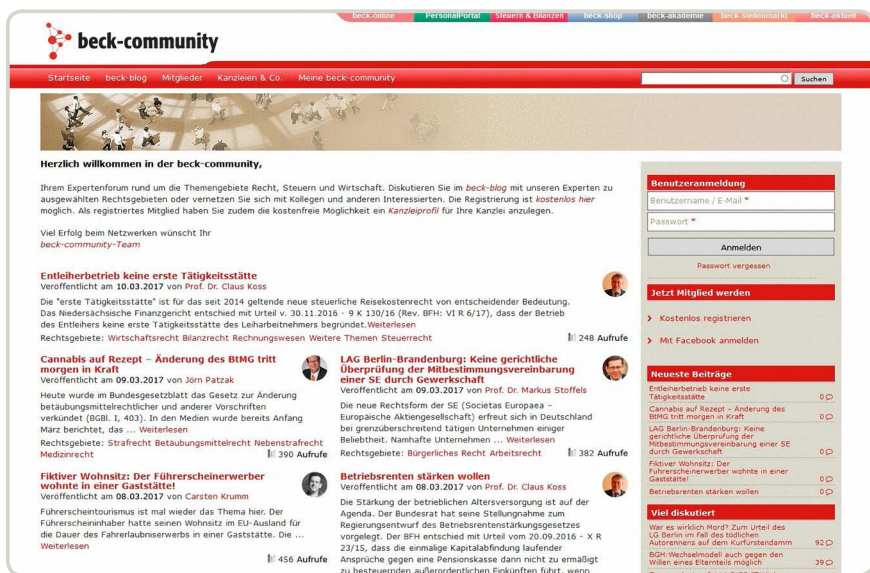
beck-online PersonalPortal Steuern & Bilanzen beck-shop beck-akademie beck-stellenmarkt beck-aktuell

beck-community

Startseite beck-blog Mitglieder Kanzleien & Co. Meine beck-community

Suchen

Herzlich willkommen in der beck-community,

Ihrem Expertenforum rund um die Themengebiete Recht, Steuern und Wirtschaft. Diskutieren Sie im beck-blog mit unseren Experten zu ausgewählten Rechtsgebieten oder vernetzen Sie sich mit Kollegen und anderen Interessierten. Die Registrierung ist kostenlos hier möglich. Als registriertes Mitglied haben Sie zudem die kostenfreie Möglichkeit ein Kanzleiprofil für Ihre Kanzlei anzulegen.

Viel Erfolg beim Netzwerken wünscht Ihr
beck-community-Team

Entleiherbetrieb keine erste Tätigkeitsstätte
Veröffentlicht am 10.03.2017 von Prof. Dr. Claus Koss
Die "erste Tätigkeitsstätte" ist für das seit 2014 geltende neue steuerliche Reisekostenrecht von entscheidender Bedeutung. Das Niedersächsische Finanzgericht entschied mit Urteil v. 30.11.2016 - 9 K 130/16 (Rev. BFH: VI R 6/17), dass der Betrieb des Entleihers keine erste Tätigkeitsstätte des Leiharbeitnehmers begründet. Weiterlesen
Rechtsgebiete: Wirtschaftsrecht Bilanzrecht Rechnungswesen Weitere Themen Steuerrecht
248 Aufrufe

Cannabis auf Rezept – Änderung des BtMG tritt morgen in Kraft
Veröffentlicht am 09.03.2017 von Jörn Patzak
Heute wurde im Bundesgesetzblatt das Gesetz zur Änderung betäubungsmittelrechtlicher und anderer Vorschriften verkündet (BGBl. I, 403). In den Medien wurde bereits Anfang März berichtet, das ... Weiterlesen
Rechtsgebiete: Strafrecht Betäubungsmittelrecht Nebenstrafrecht Medizinrecht
390 Aufrufe

LAG Berlin-Brandenburg: Keine gerichtliche Überprüfung der Mitbestimmungsvereinbarung einer SE durch Gewerkschaft
Veröffentlicht am 09.03.2017 von Prof. Dr. Markus Stoffels
Die neue Rechtsform der SE (Societas Europaea – Europäische Aktiengesellschaft) erfreut sich in Deutschland bei grenzüberschreitend tätigen Unternehmen einiger Beliebtheit. Namhafte Unternehmen ... Weiterlesen
Rechtsgebiete: Bürgerliches Recht Arbeitsrecht
382 Aufrufe

Fiktiver Wohnsitz: Der Führerscheinerwerber wohnte in einer Gaststätte!
Veröffentlicht am 08.03.2017 von Carsten Krumm
Führerscheintourismus ist mal wieder das Thema hier. Der Führerscheininhaber hatte seinen Wohnsitz im EU-Ausland für die Dauer des Fahrerlaubniserwerbs in einer Gaststätte. Die ... Weiterlesen
456 Aufrufe

Betriebsrenten stärken wollen
Veröffentlicht am 08.03.2017 von Prof. Dr. Claus Koss
Die Stärkung der betrieblichen Altersversorgung ist auf der Agenda. Der Bundesrat hat seine Stellungnahme zum Regierungsentwurf des Betriebsrentenstärkungsgesetzes vorgelegt. Der BFH entschied mit Urteil vom 20.09.2016 - X R 23/15, dass die einmalige Kapitalabfindung laufender Ansprüche gegen eine Pensionskasse dann nicht zu ermäßigt zu besteuernden außerordentlichen Einkünften führt, wenn

Benutzeranmeldung
Benutzername / E-Mail *
Passwort *
Anmelden
Passwort vergessen

Jetzt Mitglied werden
Kostenlos registrieren
Mit Facebook anmelden

Neueste Beiträge
Entleiherbetrieb keine erste Tätigkeitsstätte 0
Cannabis auf Rezept – Änderung des BtMG tritt morgen in Kraft 0
LAG Berlin-Brandenburg: Keine gerichtliche Überprüfung der Mitbestimmungsvereinbarung einer SE durch Gewerkschaft 0
Fiktiver Wohnsitz: Der Führerscheinerwerber wohnte in einer Gaststätte! 0
Betriebsrenten stärken wollen 0

Viel diskutiert
War es wirklich Mord? Zum Urteil des LG Berlin im Fall des tödlichen Autorennens auf dem Kurfürstendamm 92
BGH:Wechselmodell auch gegen den Willen eines Elternteils möglich 39